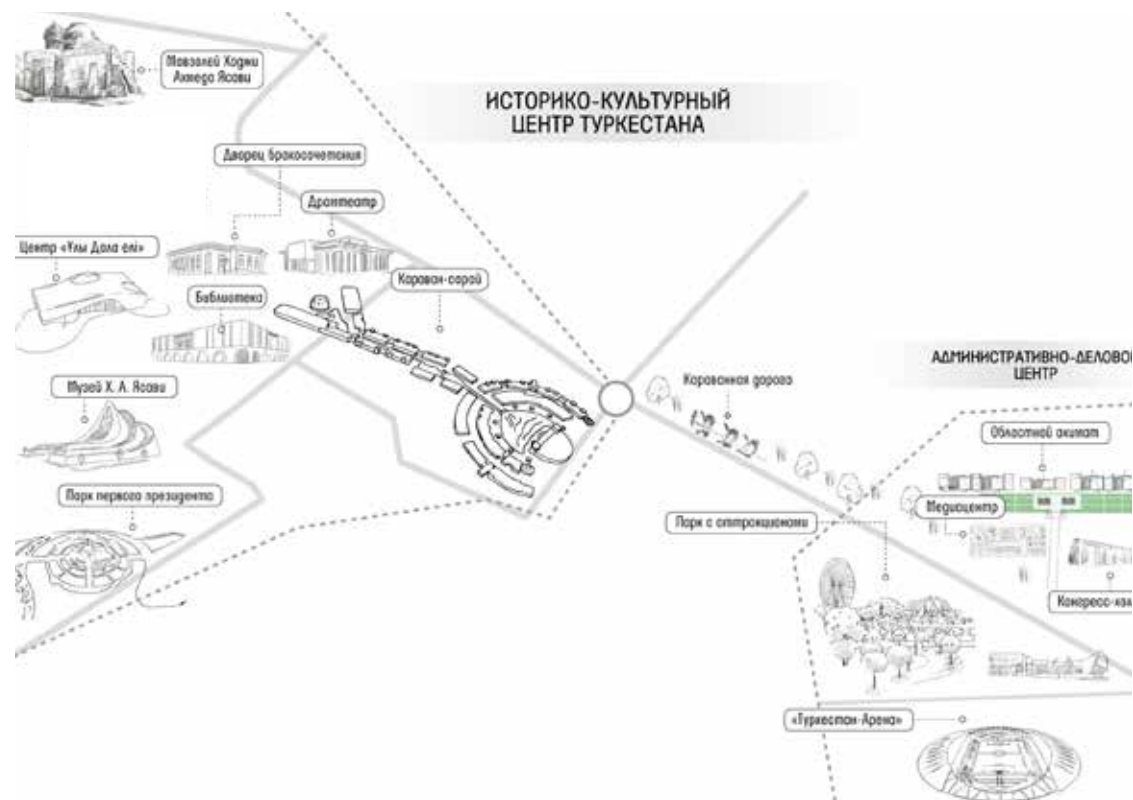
Мавзолей Ходжи Ахмеда Ясави

ИСТОРИКО-КУЛЬТУРНЫЙ ЦЕНТР ТУРКЕСТАНА

Дворец бракосочетания

Драмтеатр

Центр «Ұлы Дала елі»

Караван-сарай

Библиотека

Музей Х. А. Ясави

Караванная дорога

АДМИНИСТРАТИВНО-ДЕЛОВО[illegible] ЦЕНТР

Областной акимат

Парк первого президента

Медиацентр

Парк с аттракционами

Конгресс-хо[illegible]

«Туркестан-Арена»